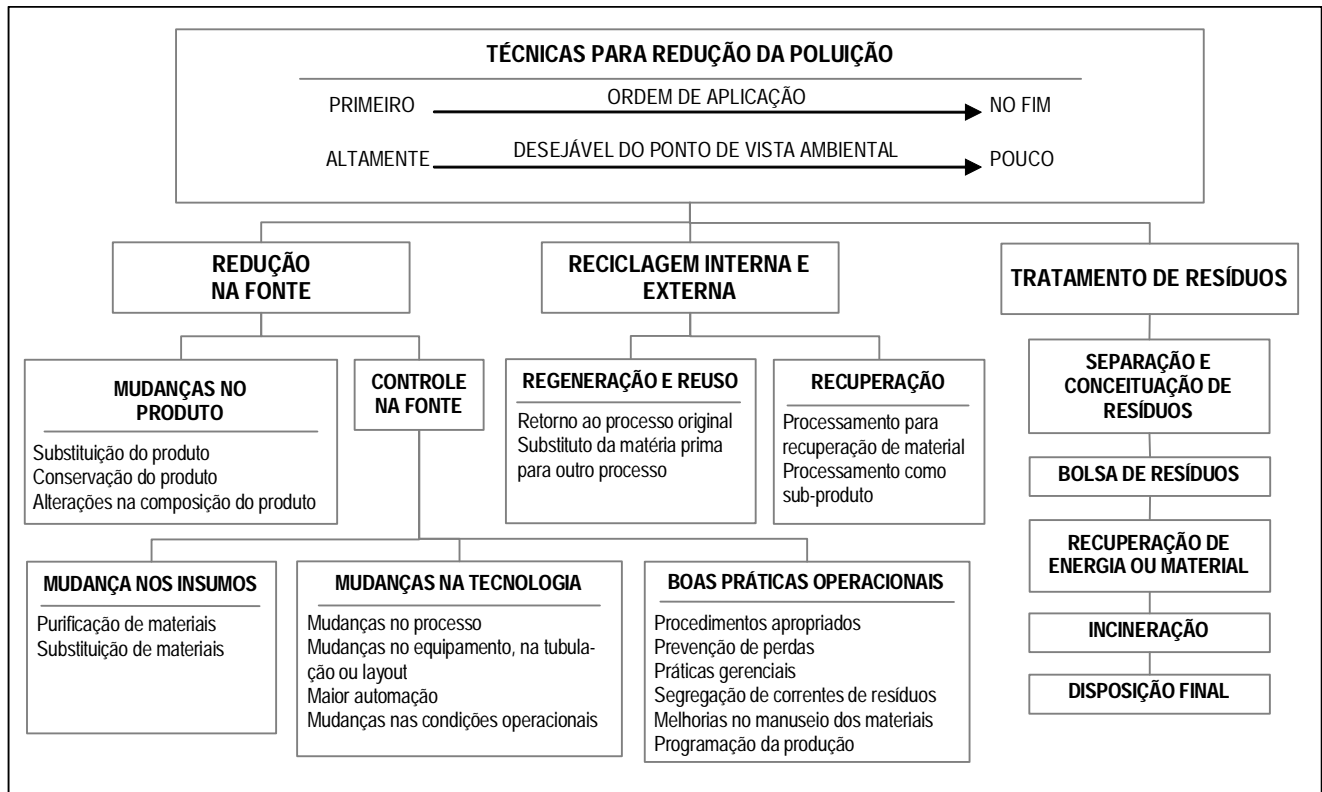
TÉCNICAS PARA REDUÇÃO DA POLUIÇÃO

PRIMEIRO ORDEM DE APLICAÇÃO NO FIM

ALTAMENTE DESEJÁVEL DO PONTO DE VISTA AMBIENTAL POUCO

REDUÇÃO NA FONTE

RECICLAGEM INTERNA E EXTERNA

TRATAMENTO DE RESÍDUOS

MUDANÇAS NO PRODUTO

Substituição do produto
Conservação do produto
Alterações na composição do produto

CONTROLE NA FONTE

REGENERAÇÃO E REUSO

Retorno ao processo original
Substituto da matéria prima para outro processo

RECUPERAÇÃO

Processamento para recuperação de material
Processamento como sub-produto

SEPARAÇÃO E CONCEITUAÇÃO DE RESÍDUOS

BOLSA DE RESÍDUOS

RECUPERAÇÃO DE ENERGIA OU MATERIAL

INCINERAÇÃO

DISPOSIÇÃO FINAL

MUDANÇA NOS INSUMOS

Purificação de materiais
Substituição de materiais

MUDANÇAS NA TECNOLOGIA

Mudanças no processo
Mudanças no equipamento, na tubulação ou layout
Maior automação
Mudanças nas condições operacionais

BOAS PRÁTICAS OPERACIONAIS

Procedimentos apropriados
Prevenção de perdas
Práticas gerenciais
Segregação de correntes de resíduos
Melhorias no manuseio dos materiais
Programação da produção